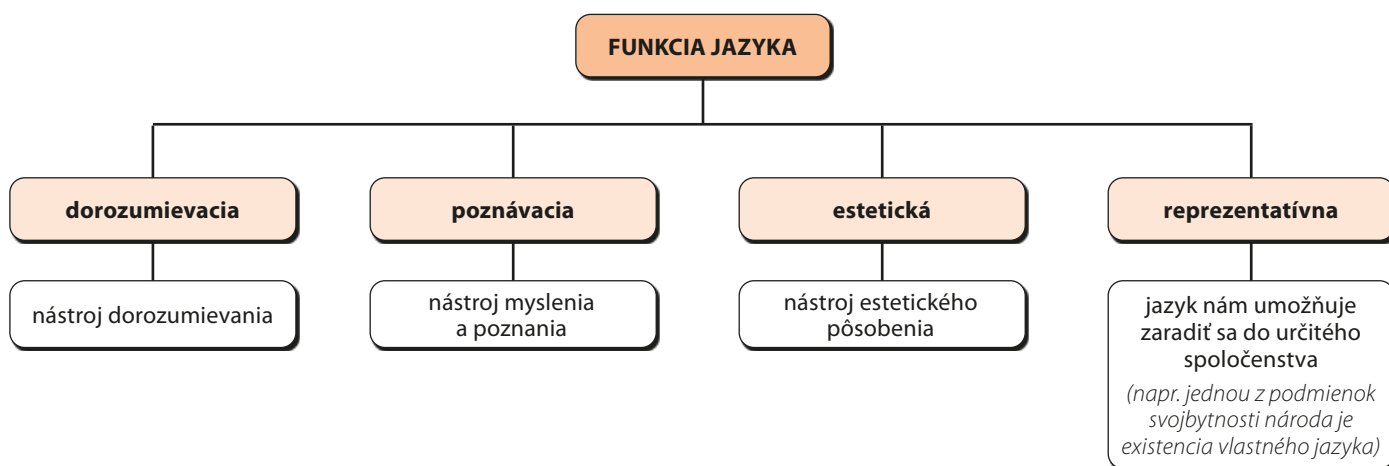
FUNKCIA JAZYKA

dorozumievacia

nástroj dorozumievania

poznávacia

nástroj myslenia a poznania

estetická

nástroj estetického pôsobenia

reprezentatívna

jazyk nám umožňuje zaradiť sa do určitého spoločenstva

(napr. jednou z podmienok svojbytnosti národa je existencia vlastného jazyka)